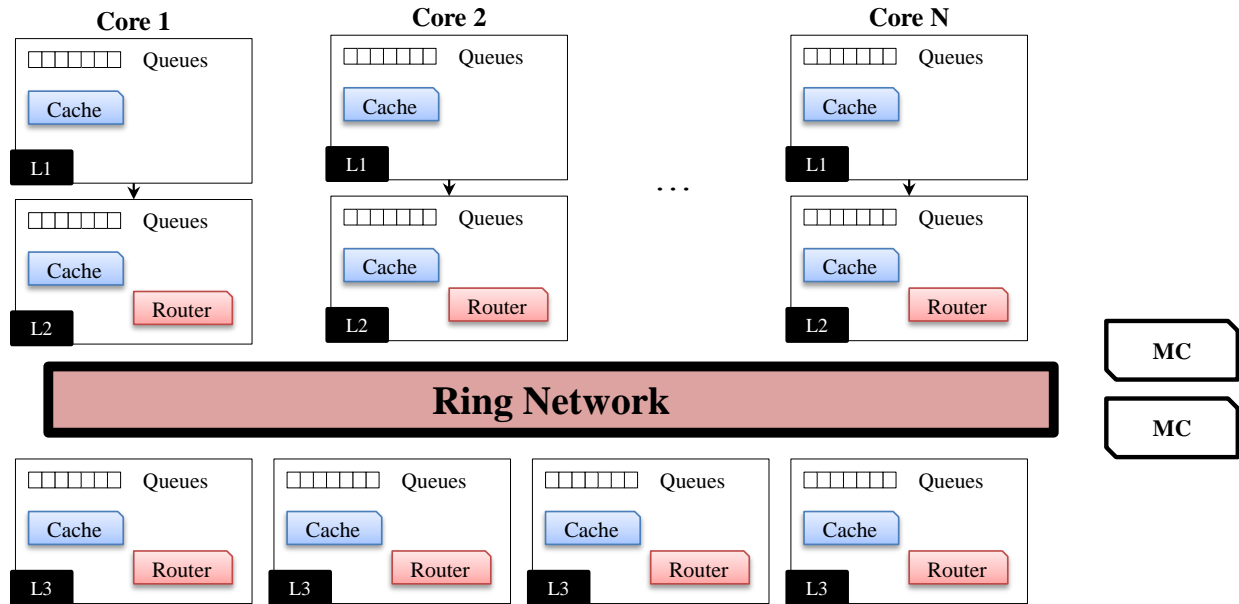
Core 1
Queues
Cache
L1
Queues
Cache
Router
L2

Core 2
Queues
Cache
L1
Queues
Cache
Router
L2

. . .

Core N
Queues
Cache
L1
Queues
Cache
Router
L2

MC
MC

Ring Network

Queues
Cache
Router
L3

Queues
Cache
Router
L3

Queues
Cache
Router
L3

Queues
Cache
Router
L3